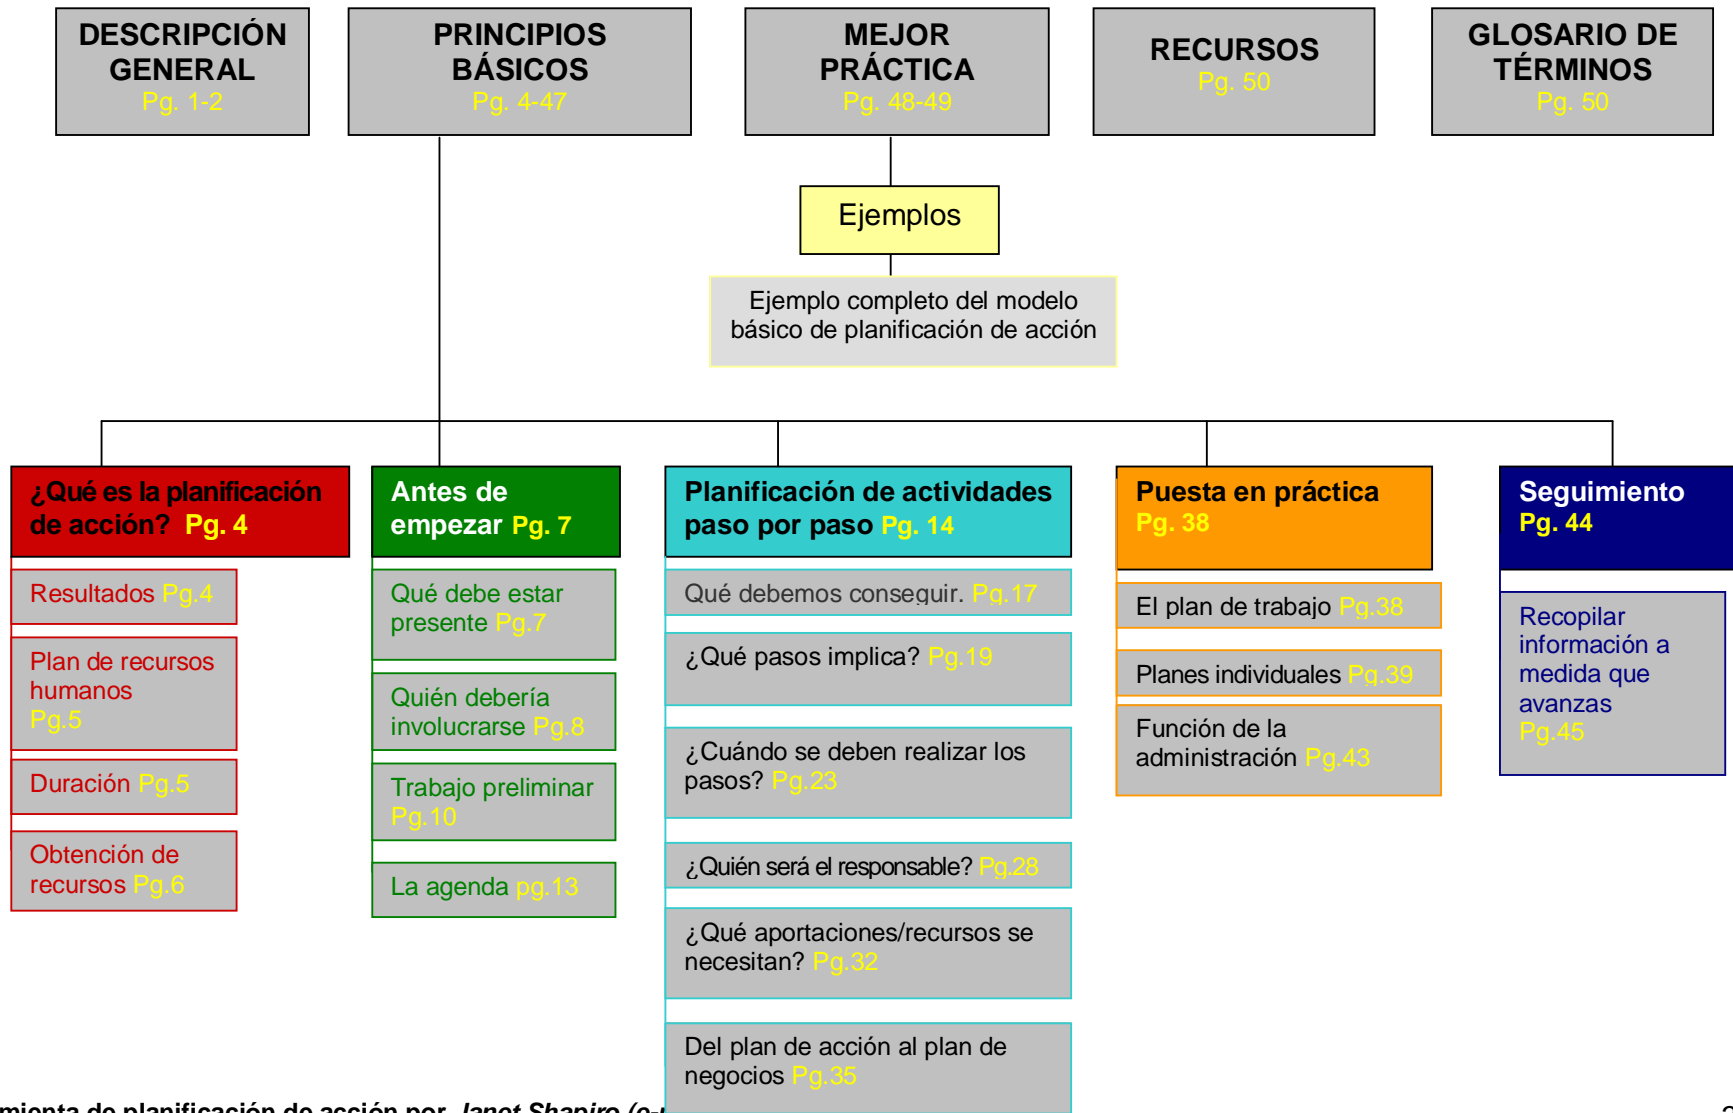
DESCRIPCIÓN GENERAL
Pg. 1-2

PRINCIPIOS BÁSICOS
Pg. 4-47

MEJOR PRÁCTICA
Pg. 48-49

RECURSOS
Pg. 50

GLOSARIO DE TÉRMINOS
Pg. 50

Ejemplos

Ejemplo completo del modelo básico de planificación de acción

¿Qué es la planificación de acción? Pg. 4

Resultados Pg.4

Plan de recursos humanos Pg.5

Duración Pg.5

Obtención de recursos Pg.6

Antes de empezar Pg. 7

Qué debe estar presente Pg.7

Quién debería involucrarse Pg.8

Trabajo preliminar Pg.10

La agenda pg.13

Planificación de actividades paso por paso Pg. 14

Qué debemos conseguir. Pg.17

¿Qué pasos implica? Pg.19

¿Cuándo se deben realizar los pasos? Pg.23

¿Quién será el responsable? Pg.28

¿Qué aportaciones/recursos se necesitan? Pg.32

Del plan de acción al plan de negocios Pg.35

Puesta en práctica Pg. 38

El plan de trabajo Pg.38

Planes individuales Pg.39

Función de la administración Pg.43

Seguimiento Pg. 44

Recopilar información a medida que avanzas Pg.45

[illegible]mienta de planificación de acción por Janet Shapiro (e-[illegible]